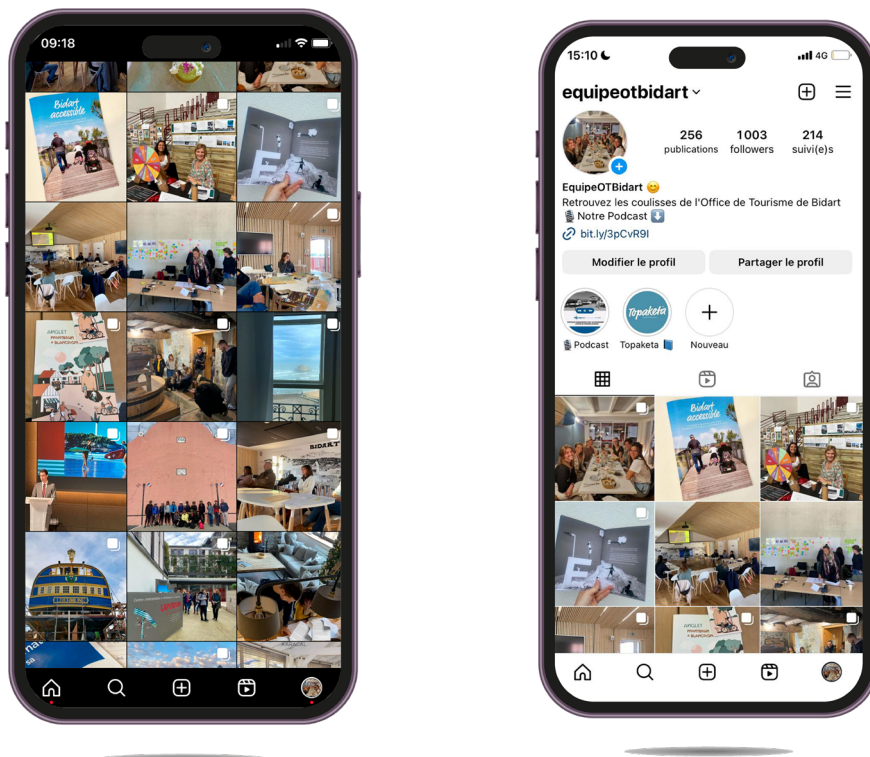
09:18

Bidart accessible

BIDART

15:10

4G

equipeotbidart

256 publications

1003 followers

214 suivi(e)s

EquipeOTBidart 😊
Retrouvez les coulisses de l'Office de Tourisme de Bidart
🎙 Notre Podcast ⬇️
bit.ly/3pCvR9I

Modifier le profil

Partager le profil

🎙Podcast

Topaketa 📘

Nouveau

Bidart accessible